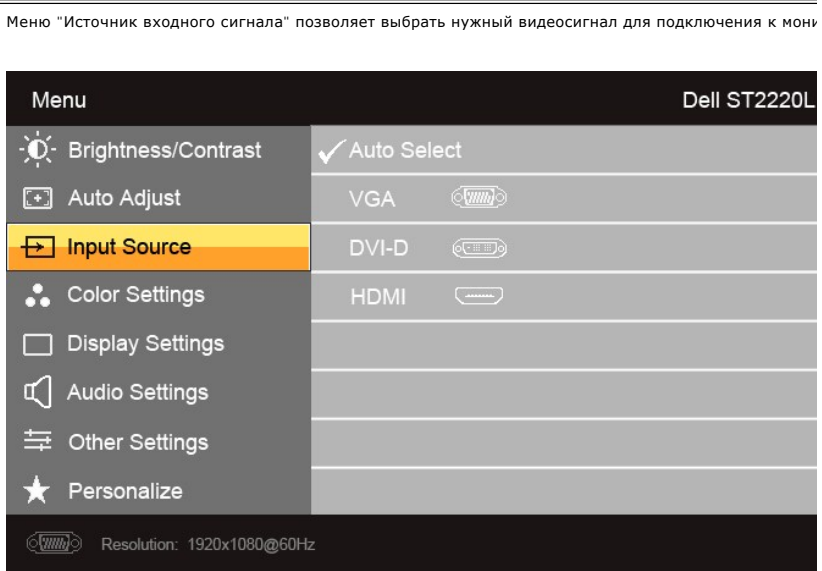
Меню "Источник входного сигнала" позволяет выбрать нужный видеосигнал для подключения к мони

Menu

Dell ST2220L

Brightness/Contrast

Auto Adjust

Input Source

Color Settings

Display Settings

Audio Settings

Other Settings

Personalize

✓Auto Select

VGA

DVI-D

HDMI

Resolution: 1920x1080@60Hz